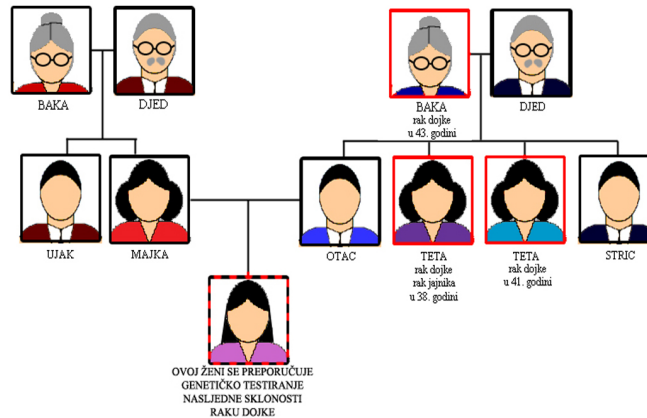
BAKA

DJED

BAKA
rak dojke
u 43. godini

DJED

UJAK

MAJKA

OTAC

TETA
rak dojke
rak jajnika
u 38. godini

TETA
rak dojke
u 41. godini

STRIC

OVOJ ŽENI SE PREPORUČUJE GENETIČKO TESTIRANJE NASLJEDNE SKLONOSTI RAKU DOJKE